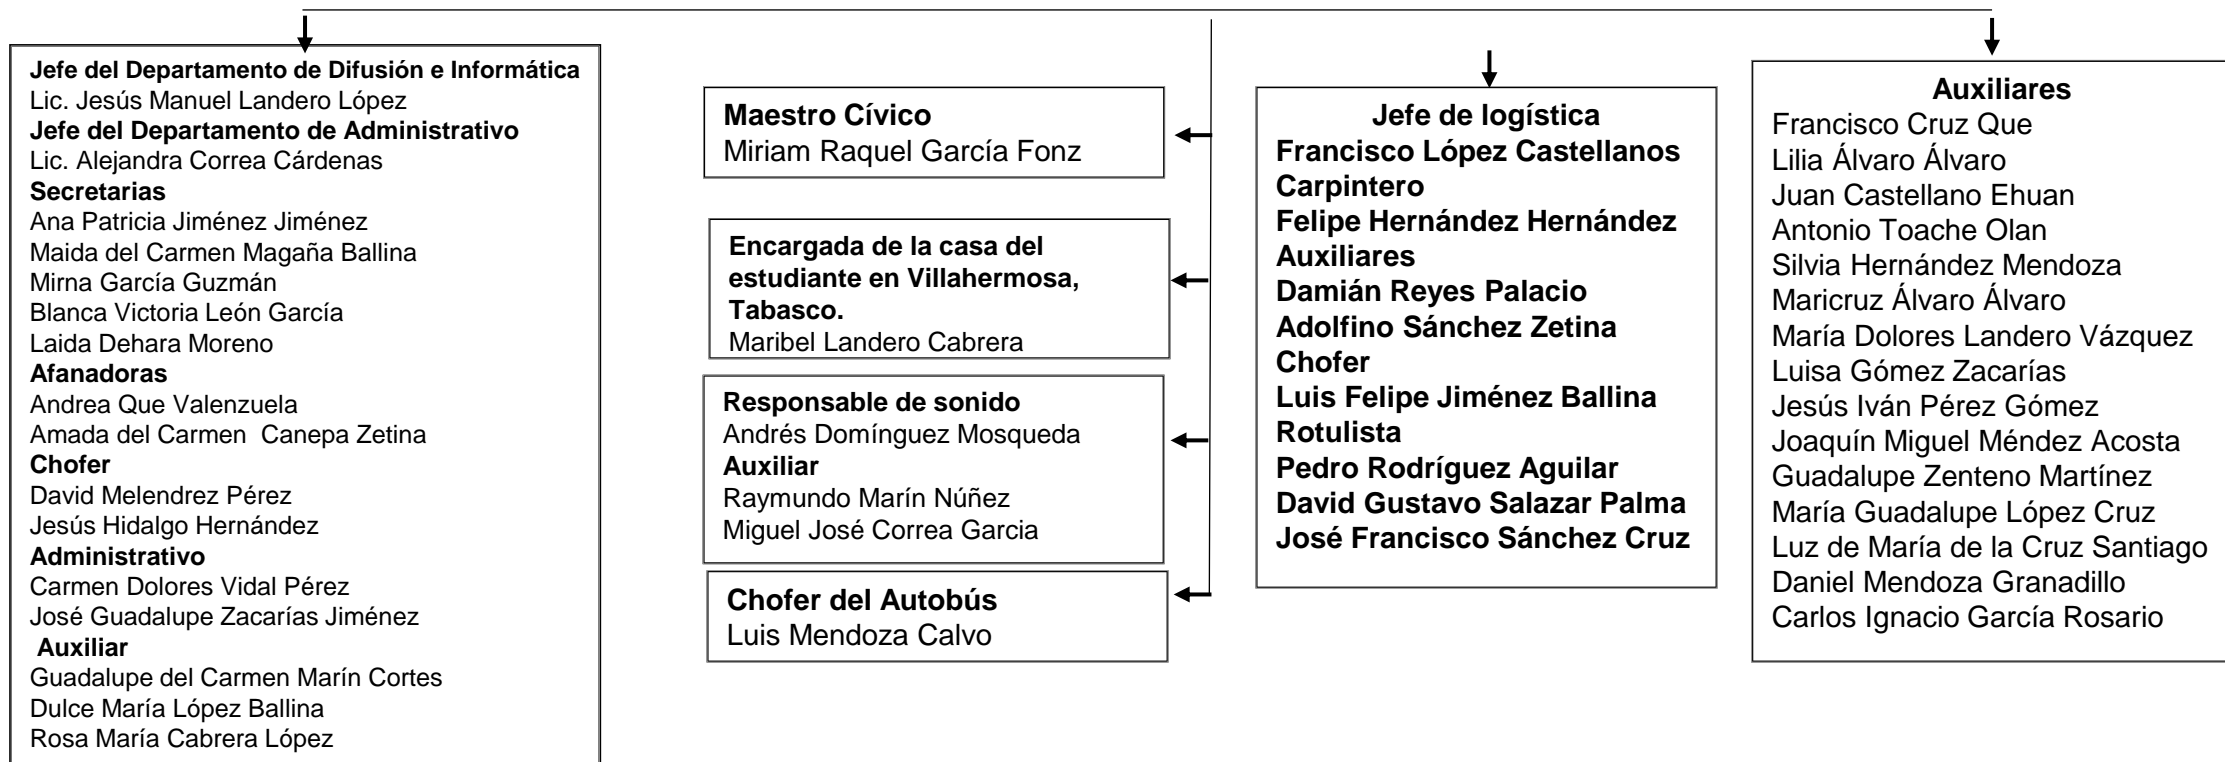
Jefe del Departamento de Difusión e Informática
Lic. Jesús Manuel Landero López
Jefe del Departamento de Administrativo
Lic. Alejandra Correa Cárdenas
Secretarias
Ana Patricia Jiménez Jiménez
Maida del Carmen Magaña Ballina
Mirna García Guzmán
Blanca Victoria León García
Laida Dehara Moreno
Afanadoras
Andrea Que Valenzuela
Amada del Carmen Canepa Zetina
Chofer
David Melendrez Pérez
Jesús Hidalgo Hernández
Administrativo
Carmen Dolores Vidal Pérez
José Guadalupe Zacarías Jiménez
Auxiliar
Guadalupe del Carmen Marín Cortes
Dulce María López Ballina
Rosa María Cabrera López

Maestro Cívico
Miriam Raquel García Fonz

Encargada de la casa del estudiante en Villahermosa, Tabasco.
Maribel Landero Cabrera

Responsable de sonido
Andrés Domínguez Mosqueda
Auxiliar
Raymundo Marín Núñez
Miguel José Correa Garcia

Chofer del Autobús
Luis Mendoza Calvo

Jefe de logística
Francisco López Castellanos
Carpintero
Felipe Hernández Hernández
Auxiliares
Damián Reyes Palacio
Adolfino Sánchez Zetina
Chofer
Luis Felipe Jiménez Ballina
Rotulista
Pedro Rodríguez Aguilar
David Gustavo Salazar Palma
José Francisco Sánchez Cruz

Auxiliares
Francisco Cruz Que
Lilia Álvaro Álvaro
Juan Castellano Ehuan
Antonio Toache Olan
Silvia Hernández Mendoza
Maricruz Álvaro Álvaro
María Dolores Landero Vázquez
Luisa Gómez Zacarías
Jesús Iván Pérez Gómez
Joaquín Miguel Méndez Acosta
Guadalupe Zenteno Martínez
María Guadalupe López Cruz
Luz de María de la Cruz Santiago
Daniel Mendoza Granadillo
Carlos Ignacio García Rosario